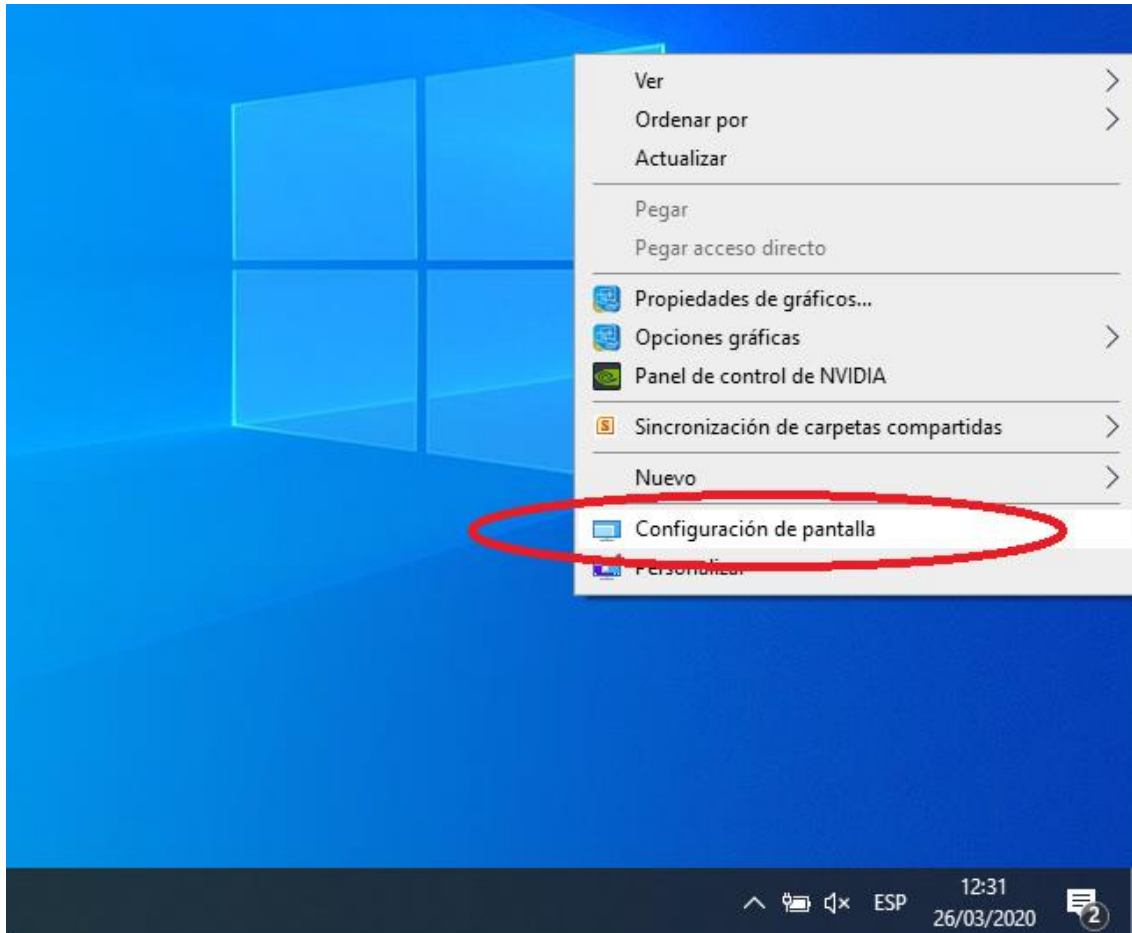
Ver
Ordenar por
Actualizar
Pegar
Pegar acceso directo
Propiedades de gráficos...
Opciones gráficas
Panel de control de NVIDIA
Sincronización de carpetas compartidas
Nuevo
Configuración de pantalla
Personalizar

ESP 12:31 26/03/2020 2